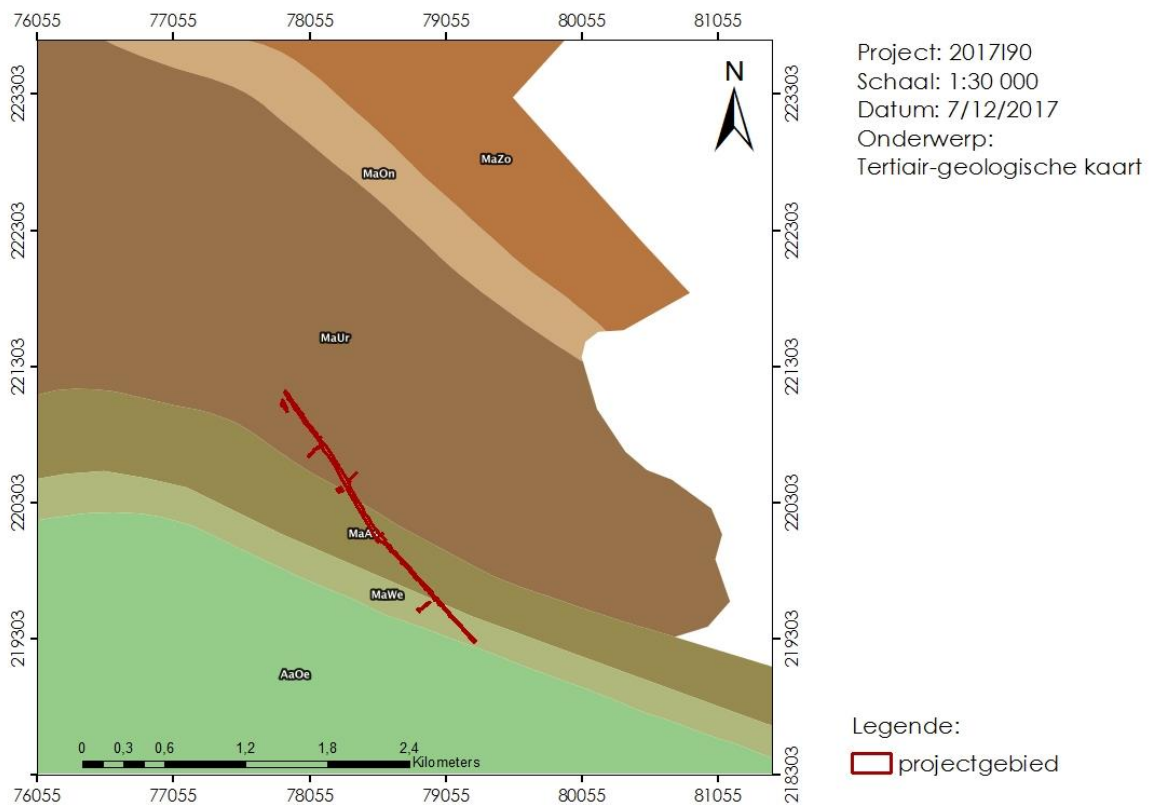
76055 77055 78055 79055 80055 81055

Project: 2017I90
Schaal: 1:30 000
Datum: 7/12/2017
Onderwerp:
Tertiair-geologische kaart

N

223303
222303
221303
220303
219303
218303

223303
222303
221303
220303
219303
218303

MaZo
MaOn
MaUr
MaA
MaWe
AaOe

0 0,3 0,6 1,2 1,8 2,4 Kilometers

Legende:
projectgebied

76055 77055 78055 79055 80055 81055